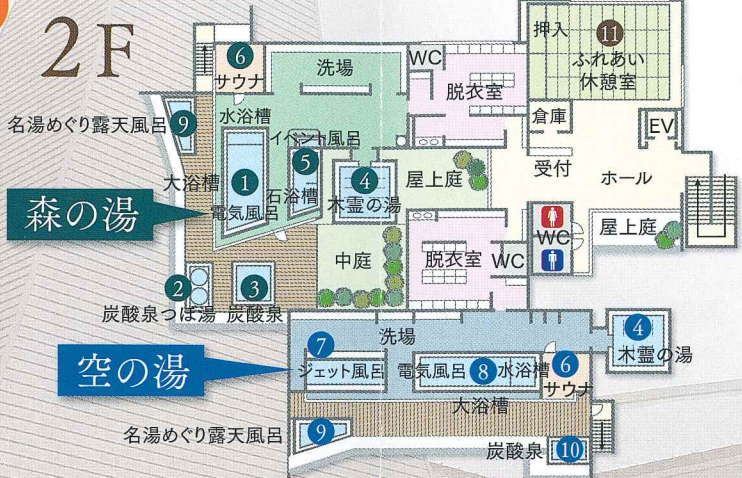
2F

6 サウナ
洗場
WC
押入
11 ふれあい休憩室
名湯めぐり露天風呂 9
水浴槽
脱衣室
倉庫
EV
イベント風呂
5
1 大浴槽
電気風呂
石浴槽
4 木霊の湯
屋上庭
受付
ホール
森の湯
中庭
脱衣室
WC
WC
屋上庭
2 炭酸泉つぼ湯
3 炭酸泉
洗場
4 木霊の湯
7 ジェット風呂
空の湯
電気風呂 8
水浴槽
6 サウナ
大浴槽
名湯めぐり露天風呂 9
炭酸泉 10